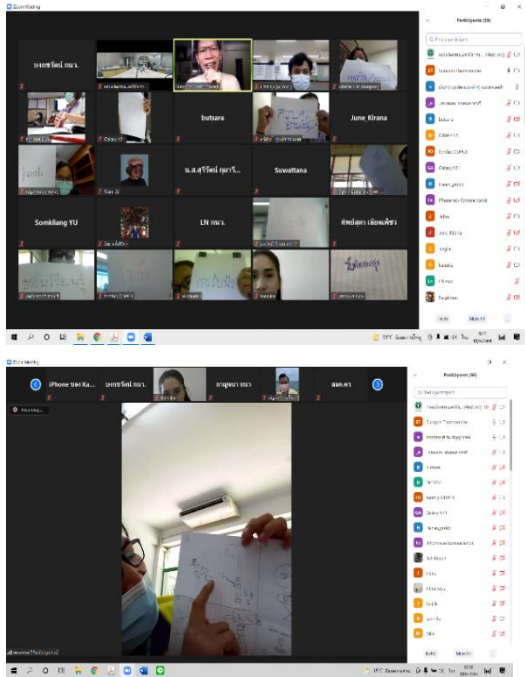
Zoom Meeting

Participants (30)

นงลชรัตน์ กผว.

butsara

June_Kirana

น.ส.สุรีรัตน์ กุลารี...

Suvattana

Somklang YU

LN กผว.

ทิพย์สุดา เรือนเพ็ชร

Invite

Mute All

Zoom Meeting

iPhone ของ Ka...

นงลชรัตน์ กผว.

Participants (30)

Recording...

Invite

Mute All